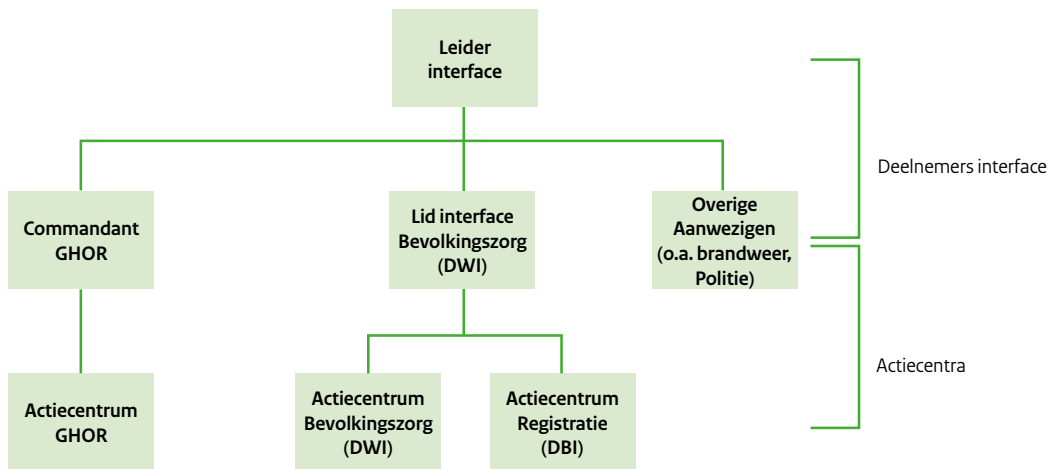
Leider interface

Commandant GHOR

Lid interface Bevolkingszorg (DWI)

Overige Aanwezigen (o.a. brandweer, Politie)

Deelnemers interface

Actiecentrum GHOR

Actiecentrum Bevolkingszorg (DWI)

Actiecentrum Registratie (DBI)

Actiecentra